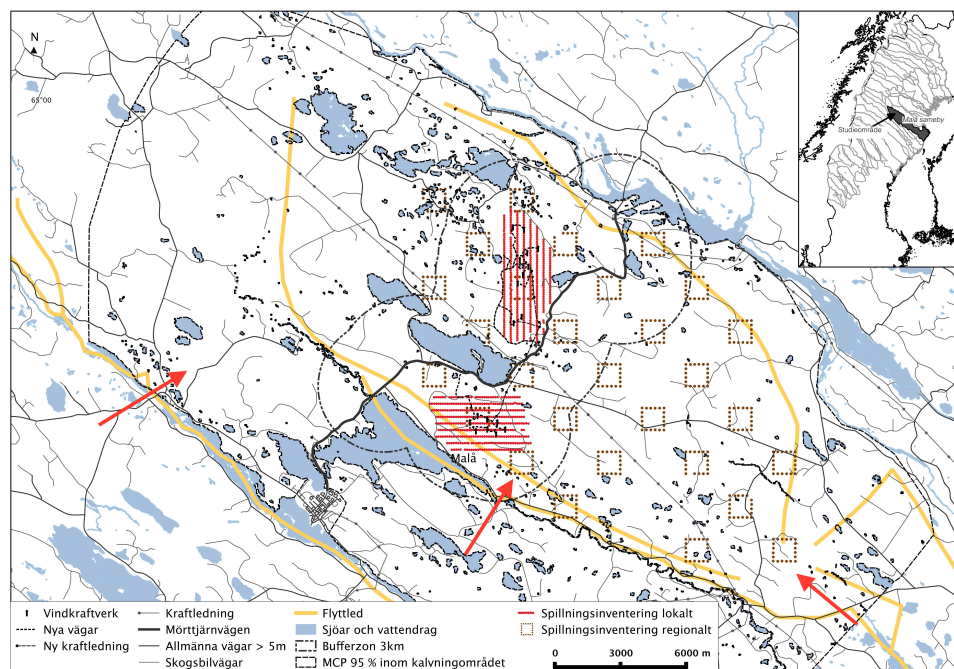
N

65°00'

Malå

Studieområde

Malå sameby

Vindkraftverk
Nya vägar
Ny kraftledning

Kraftledning
Mörttjärnvägen
Allmänna vägar > 5m
Skogsbilvägar

Flyttled
Sjöar och vattendrag
Bufferzon 3km
MCP 95 % inom kalvningområdet

Spillningsinventering lokalt
Spillningsinventering regionalt

0 3000 6000 m